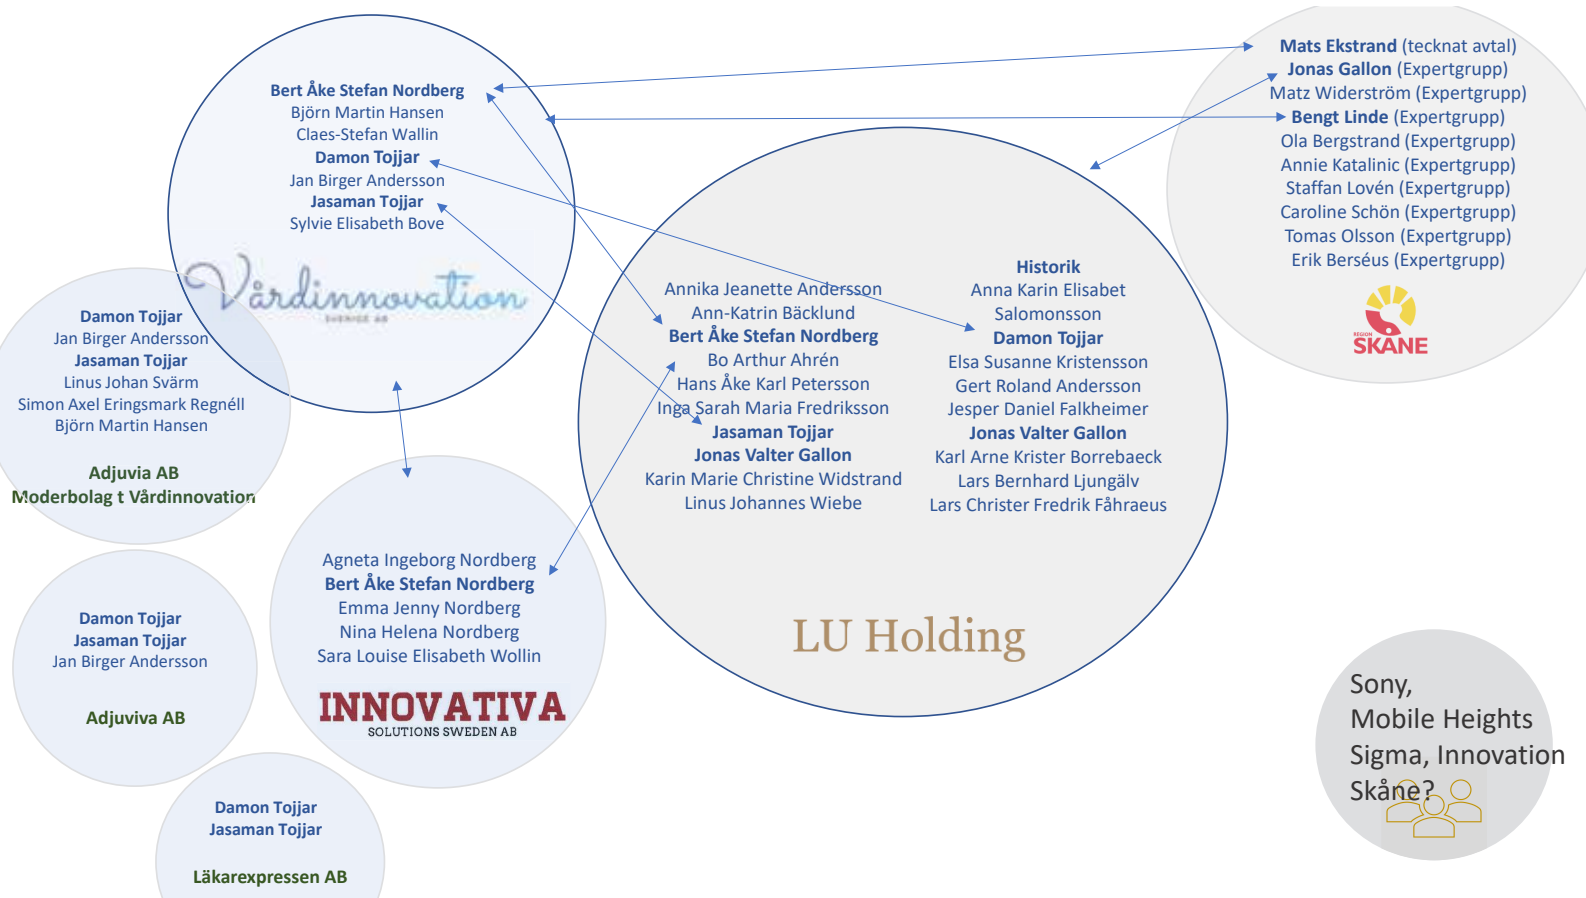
Bert Åke Stefan Nordberg
Björn Martin Hansen
Claes-Stefan Wallin
Damon Tojjar
Jan Birger Andersson
Jasaman Tojjar
Sylvie Elisabeth Bove

Vårdinnovation
SVERIGE AB

Mats Ekstrand (tecknat avtal)
Jonas Gallon (Expertgrupp)
Matz Widerström (Expertgrupp)
Bengt Linde (Expertgrupp)
Ola Bergstrand (Expertgrupp)
Annie Katalinic (Expertgrupp)
Staffan Lovén (Expertgrupp)
Caroline Schön (Expertgrupp)
Tomas Olsson (Expertgrupp)
Erik Berséus (Expertgrupp)

REGION SKÅNE

Damon Tojjar
Jan Birger Andersson
Jasaman Tojjar
Linus Johan Svärm
Simon Axel Eringsmark Regnéll
Björn Martin Hansen

Adjuvia AB
Moderbolag t Vårdinnovation

Annika Jeanette Andersson
Ann-Katrin Bäcklund
Bert Åke Stefan Nordberg
Bo Arthur Ahrén
Hans Åke Karl Petersson
Inga Sarah Maria Fredriksson
Jasaman Tojjar
Jonas Valter Gallon
Karin Marie Christine Widstrand
Linus Johannes Wiebe

Historik
Anna Karin Elisabet Salomonsson
Damon Tojjar
Elsa Susanne Kristensson
Gert Roland Andersson
Jesper Daniel Falkheimer
Jonas Valter Gallon
Karl Arne Krister Borrebaeck
Lars Bernhard Ljungälv
Lars Christer Fredrik Fåhraeus

LU Holding

Agneta Ingeborg Nordberg
Bert Åke Stefan Nordberg
Emma Jenny Nordberg
Nina Helena Nordberg
Sara Louise Elisabeth Wollin

INNOVATIVA
SOLUTIONS SWEDEN AB

Damon Tojjar
Jasaman Tojjar
Jan Birger Andersson

Adjuviva AB

Damon Tojjar
Jasaman Tojjar

Läkarexpressen AB

Sony,
Mobile Heights
Sigma, Innovation Skåne?